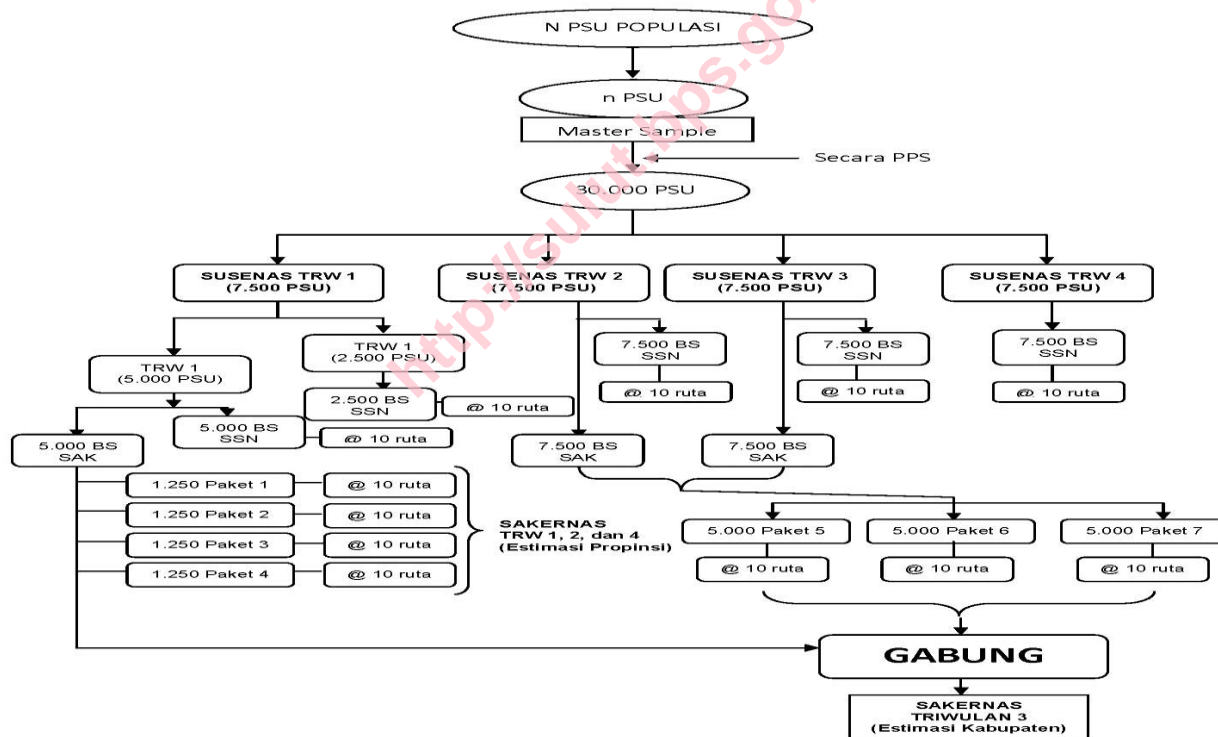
N PSU POPULASI

n PSU

Master Sample

Secara PPS

30.000 PSU

SUSENAS TRW 1 (7.500 PSU)

SUSENAS TRW 2 (7.500 PSU)

SUSENAS TRW 3 (7.500 PSU)

SUSENAS TRW 4 (7.500 PSU)

TRW 1 (5.000 PSU)

TRW 1 (2.500 PSU)

7.500 BS SSN

@ 10 ruta

7.500 BS SSN

@ 10 ruta

7.500 BS SSN

@ 10 ruta

2.500 BS SSN

@ 10 ruta

5.000 BS SSN

@ 10 ruta

5.000 BS SAK

7.500 BS SAK

7.500 BS SAK

1.250 Paket 1

@ 10 ruta

1.250 Paket 2

@ 10 ruta

1.250 Paket 3

@ 10 ruta

1.250 Paket 4

@ 10 ruta

SAKERNAS TRW 1, 2, dan 4 (Estimasi Propinsi)

5.000 Paket 5

5.000 Paket 6

5.000 Paket 7

@ 10 ruta

@ 10 ruta

@ 10 ruta

GABUNG

SAKERNAS TRIWULAN 3 (Estimasi Kabupaten)

http://sulut.bps.go.id